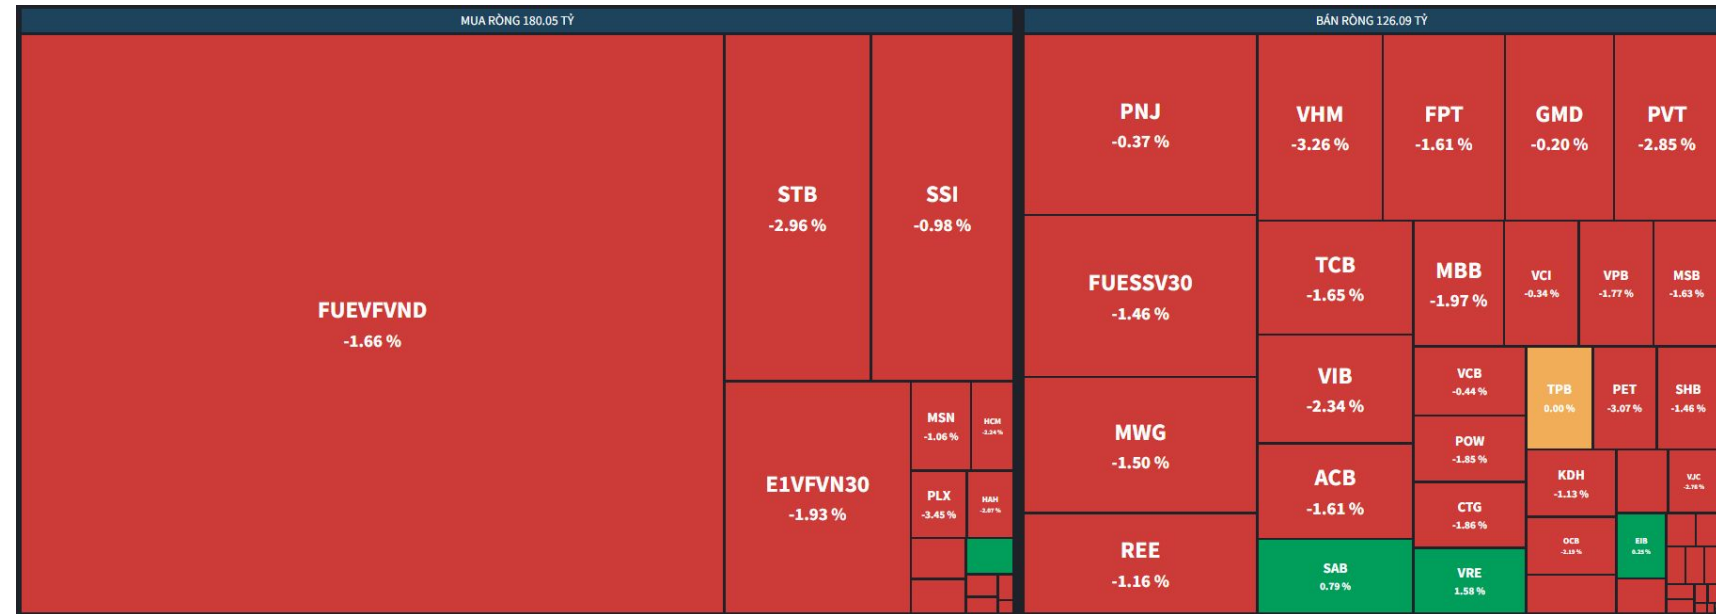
MUA RÒNG 180.05 TỶ

FUEVFVND
-1.66 %

STB
-2.96 %

SSI
-0.98 %

E1VFVN30
-1.93 %

MSN
-1.06 %

HCM
-2.34 %

PLX
-3.45 %

HAH
-3.07 %

BÁN RÒNG 126.09 TỶ

PNJ
-0.37 %

VHM
-3.26 %

FPT
-1.61 %

GMD
-0.20 %

PVT
-2.85 %

FUESSV30
-1.46 %

TCB
-1.65 %

MBB
-1.97 %

VCI
-0.34 %

VPB
-1.77 %

MSB
-1.63 %

MWG
-1.50 %

VIB
-2.34 %

VCB
-0.44 %

TPB
0.00 %

PET
-3.07 %

SHB
-1.46 %

POW
-1.85 %

ACB
-1.61 %

KDH
-1.13 %

VJC
-2.76 %

CTG
-1.86 %

OCB
-1.15 %

EIB
0.25 %

REE
-1.16 %

SAB
0.79 %

VRE
1.58 %